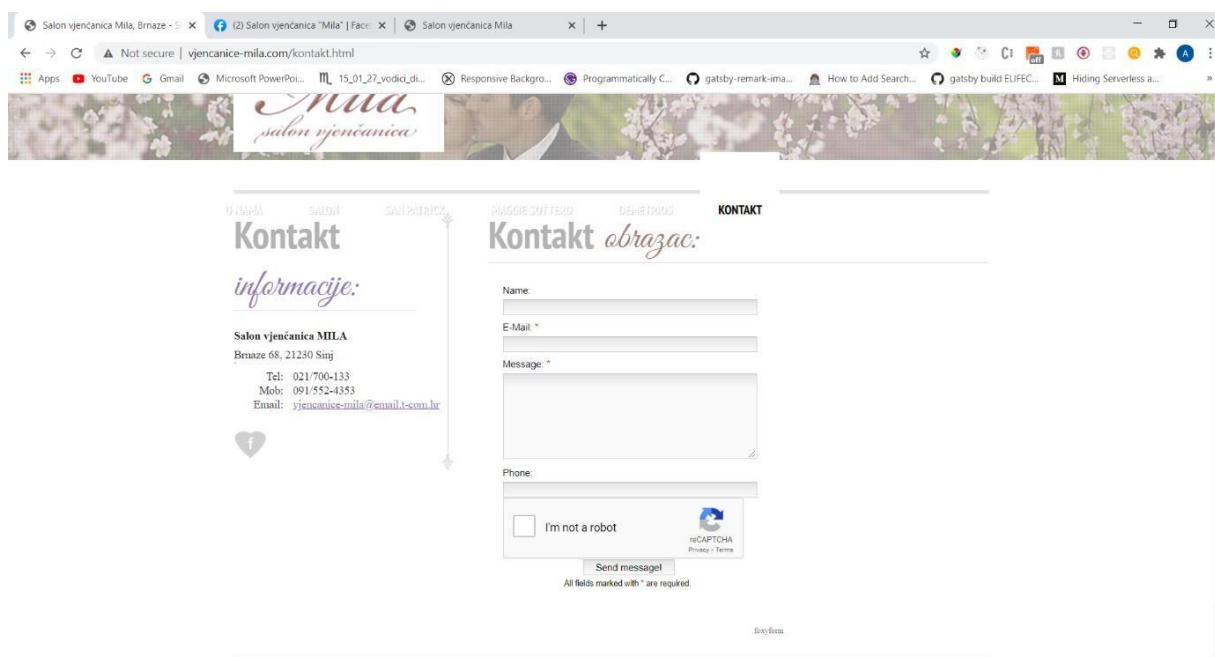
Salon vjenčanica Mila, Brnaze - S ×
(2) Salon vjenčanica "Mila" | Face ×
Salon vjenčanica Mila ×
+

Not secure | vjencanice-mila.com/kontakt.html

Apps YouTube Gmail Microsoft PowerPoi... 15_01_27_vodici_di... Responsive Backgro... Programmatically C... gatsby-remark-ima... How to Add Search... gatsby build ELIFEC... Hiding Serverless a...

Mila
salon vjenčanica

O NAMA SALON SAN PATRICK MAGGIE SOTTERO DEMETRIOS KONTAKT

Kontakt informacije:

Salon vjenčanica MILA
Brnaze 68, 21230 Sinj

Tel: 021/700-133
Mob: 091/552-4353
Email: vjencanice-mila@email.t-com.hr

f

Kontakt obrazac:

Name:

E-Mail: *

Message: *

Phone:

I'm not a robot
reCAPTCHA
Privacy - Terms

Send message!
All fields marked with * are required.

foxyform